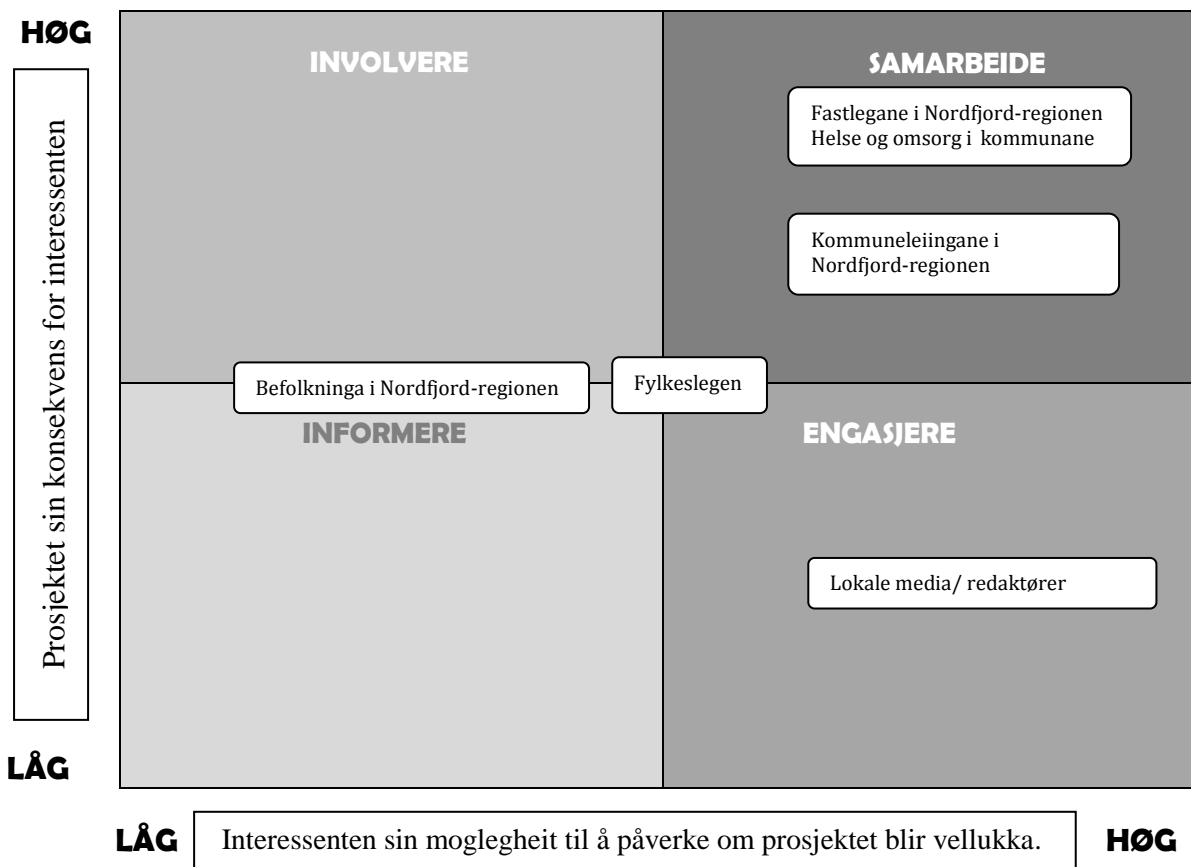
HØG

Prosjektet sin konsekvens for interessenten

LÅG

INVOLVERE

SAMARBEIDE

Fastlegane i Nordfjord-regionen
Helse og omsorg i kommunane

Kommuneleiingane i Nordfjord-regionen

Befolkninga i Nordfjord-regionen

Fylkeslegen

INFORMERE

ENGASJERE

Lokale media/ redaktører

LÅG

Interessenten sin moglegheit til å påverke om prosjektet blir vellukka.

HØG